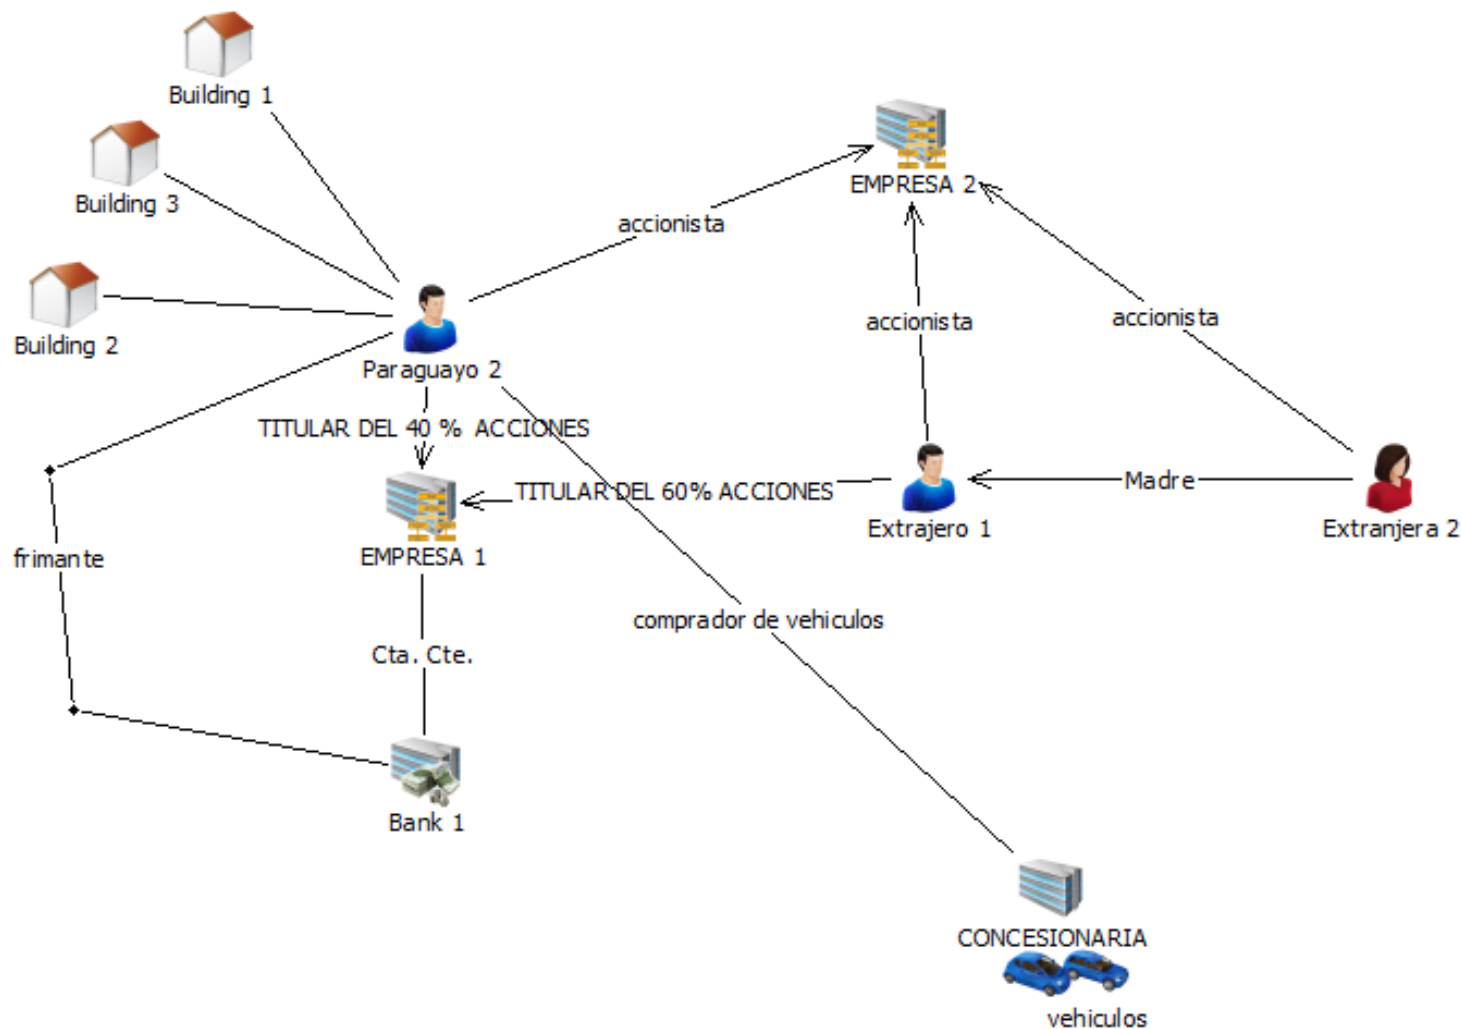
Building 1

Building 3

Building 2

EMPRESA 2

accionista

accionista

accionista

Paraguayo 2

TITULAR DEL 40 % ACCIONES

TITULAR DEL 60% ACCIONES

Madre

Extrajero 1

Extranjera 2

frimante

EMPRESA 1

comprador de vehiculos

Cta. Cte.

Bank 1

CONCESIONARIA

vehiculos